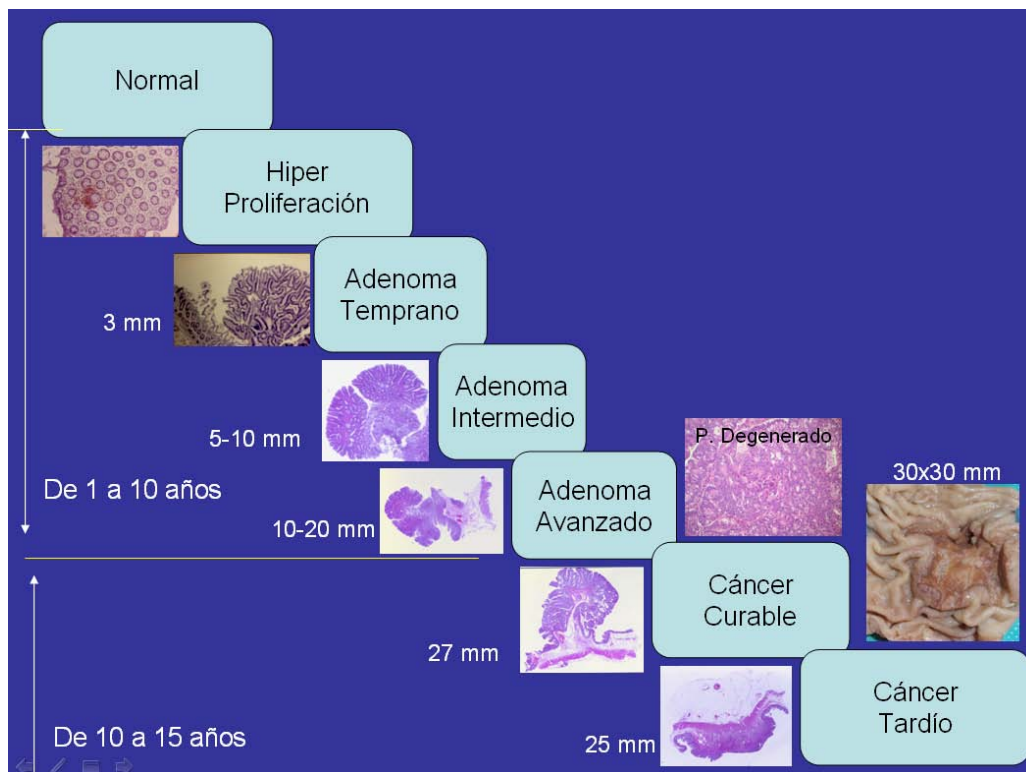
Normal

Hiper Proliferación

3 mm

Adenoma Temprano

5-10 mm

Adenoma Intermedio

P. Degenerado

30x30 mm

De 1 a 10 años

10-20 mm

Adenoma Avanzado

Cáncer Curable

27 mm

Cáncer Tardío

De 10 a 15 años

25 mm